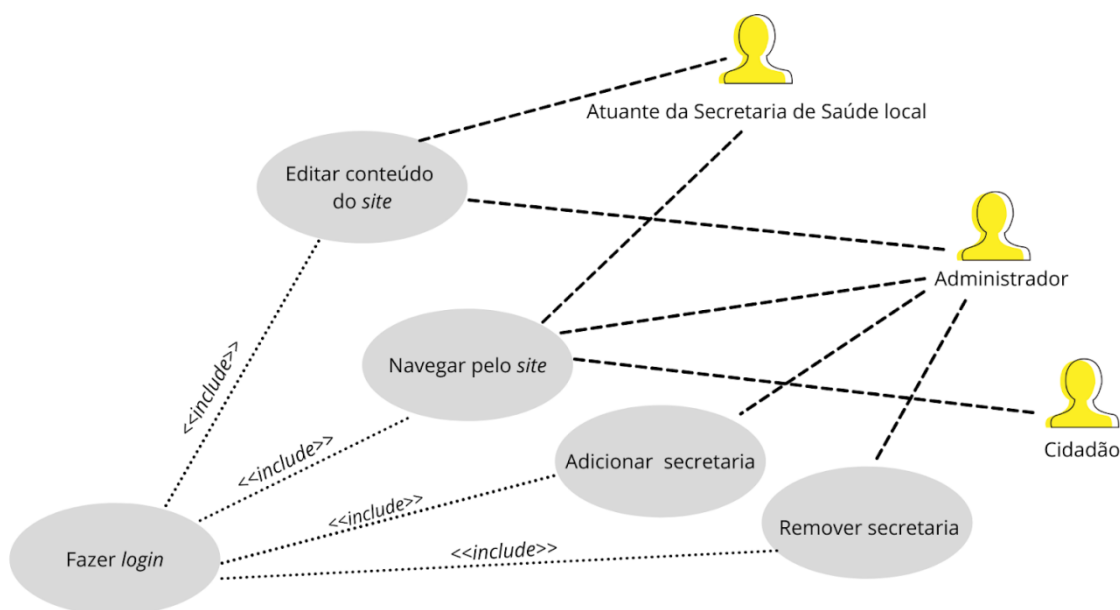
Atuante da Secretaria de Saúde local

Editar conteúdo do site

Administrador

Navegar pelo site

<<include>>

<<include>>

Cidadão

Adicionar secretaria

<<include>>

Remover secretaria

<<include>>

Fazer login